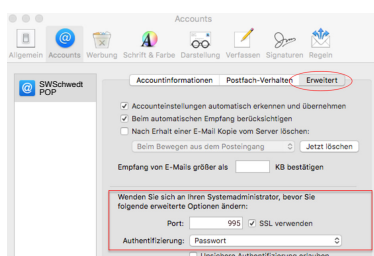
Accounts

Allgemein Accounts Werbung Schrift & Farbe Darstellung Verfassen Signaturen Regeln

SWSchwedt
POP

Accountinformationen Postfach-Verhalten Erweitert

Accounteinstellungen automatisch erkennen und übernehmen
Beim automatischen Empfang berücksichtigen
Nach Erhalt einer E-Mail Kopie vom Server löschen:
Beim Bewegen aus dem Posteingang
Jetzt löschen
Empfang von E-Mails größer als KB bestätigen

Wenden Sie sich an Ihren Systemadministrator, bevor Sie folgende erweiterte Optionen ändern:
Port: 995 SSL verwenden
Authentifizierung: Passwort

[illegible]